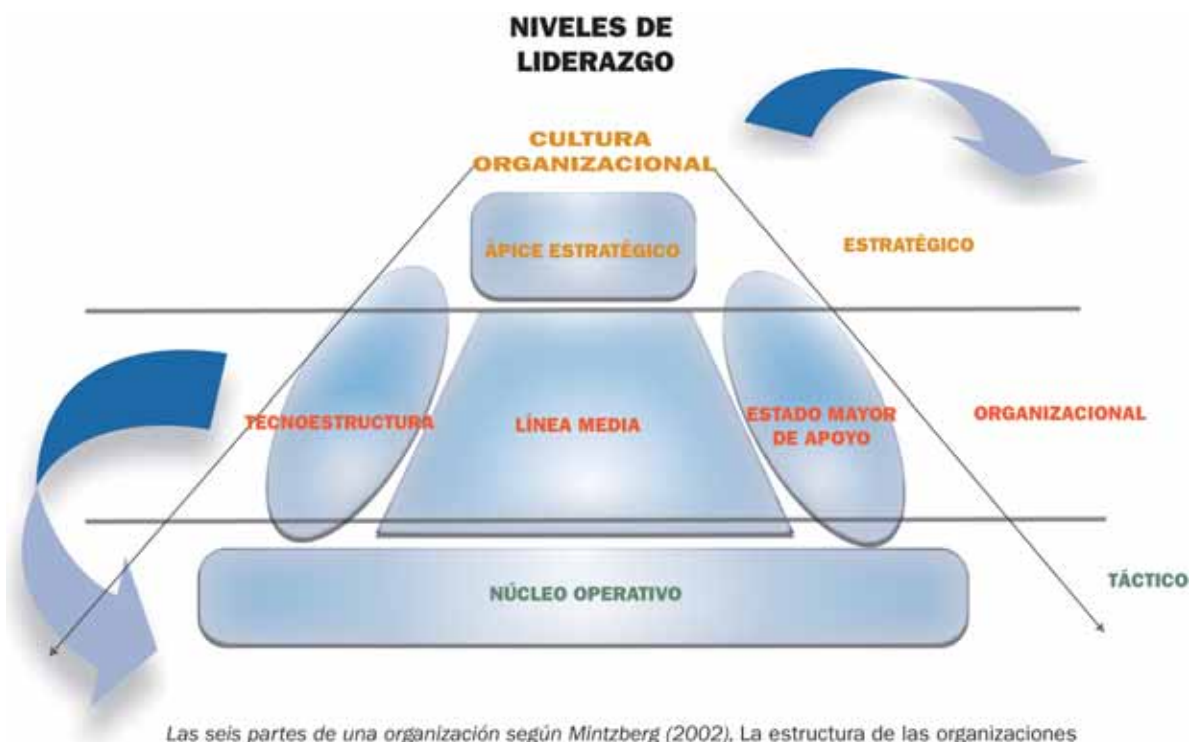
NIVELES DE LIDERAZGO

CULTURA ORGANIZACIONAL

ÁPICE ESTRATÉGICO

ESTRATÉGICO

TECNOESTRUCTURA

LÍNEA MEDIA

ESTADO MAYOR DE APOYO

ORGANIZACIONAL

NÚCLEO OPERATIVO

TÁCTICO

Las seis partes de una organización según Mintzberg (2002). La estructura de las organizaciones